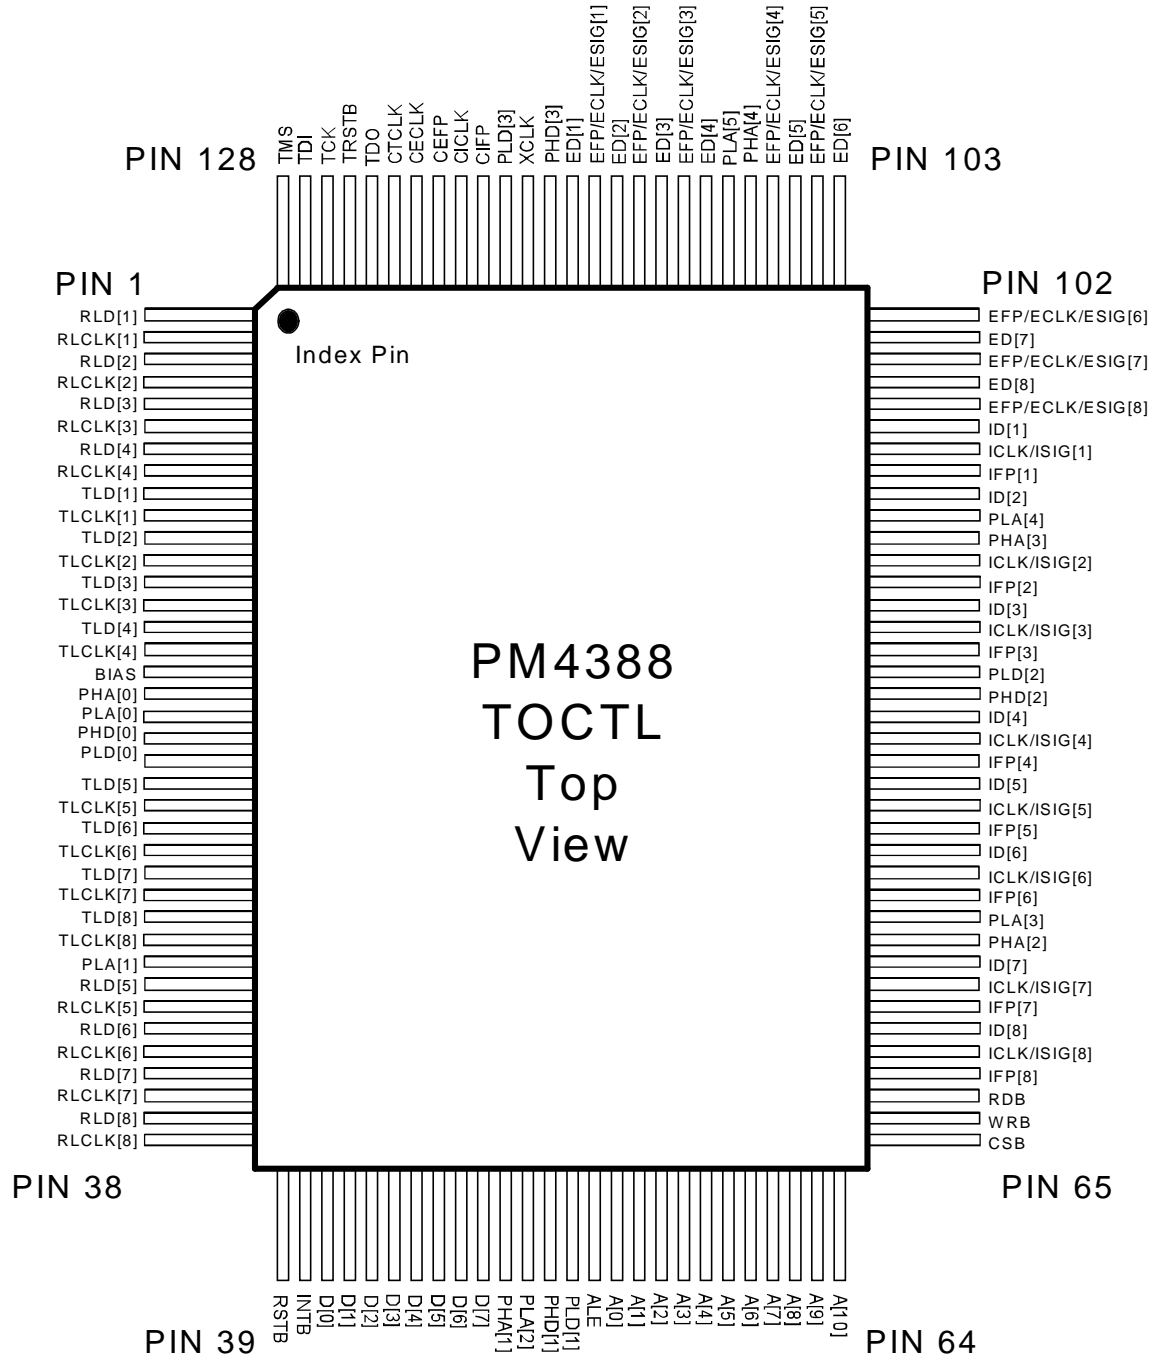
PIN 128

TMS
TDI
TCK
TRSTB
TDO
CTCLK
CECLK
CEFP
CICLK
CIFP
PLD[3]
XCLK
PHD[3]
ED[1]
EFP/ECLK/ESIG[1]
ED[2]
EFP/ECLK/ESIG[2]
ED[3]
EFP/ECLK/ESIG[3]
ED[4]
PLA[5]
PHA[4]
EFP/ECLK/ESIG[4]
ED[5]
EFP/ECLK/ESIG[5]
ED[6]

PIN 103

PIN 1

RLD[1]
RLCLK[1]
RLD[2]
RLCLK[2]
RLD[3]
RLCLK[3]
RLD[4]
RLCLK[4]
TLD[1]
TLCLK[1]
TLD[2]
TLCLK[2]
TLD[3]
TLCLK[3]
TLD[4]
TLCLK[4]
BIAS
PHA[0]
PLA[0]
PHD[0]
PLD[0]
TLD[5]
TLCLK[5]
TLD[6]
TLCLK[6]
TLD[7]
TLCLK[7]
TLD[8]
TLCLK[8]
PLA[1]
RLD[5]
RLCLK[5]
RLD[6]
RLCLK[6]
RLD[7]
RLCLK[7]
RLD[8]
RLCLK[8]

Index Pin

PM4388
TOCTL
Top
View

PIN 102

EFP/ECLK/ESIG[6]
ED[7]
EFP/ECLK/ESIG[7]
ED[8]
EFP/ECLK/ESIG[8]
ID[1]
ICLK/ISIG[1]
IFP[1]
ID[2]
PLA[4]
PHA[3]
ICLK/ISIG[2]
IFP[2]
ID[3]
ICLK/ISIG[3]
IFP[3]
PLD[2]
PHD[2]
ID[4]
ICLK/ISIG[4]
IFP[4]
ID[5]
ICLK/ISIG[5]
IFP[5]
ID[6]
ICLK/ISIG[6]
IFP[6]
PLA[3]
PHA[2]
ID[7]
ICLK/ISIG[7]
IFP[7]
ID[8]
ICLK/ISIG[8]
IFP[8]
RDB
WRB
CSB

PIN 38

PIN 65

RSTB
INTB
D[0]
D[1]
D[2]
D[3]
D[4]
D[5]
D[6]
D[7]
PHA[1]
PLA[2]
PHD[1]
PLD[1]
ALE
A[0]
A[1]
A[2]
A[3]
A[4]
A[5]
A[6]
A[7]
A[8]
A[9]
A[10]

PIN 39

PIN 64